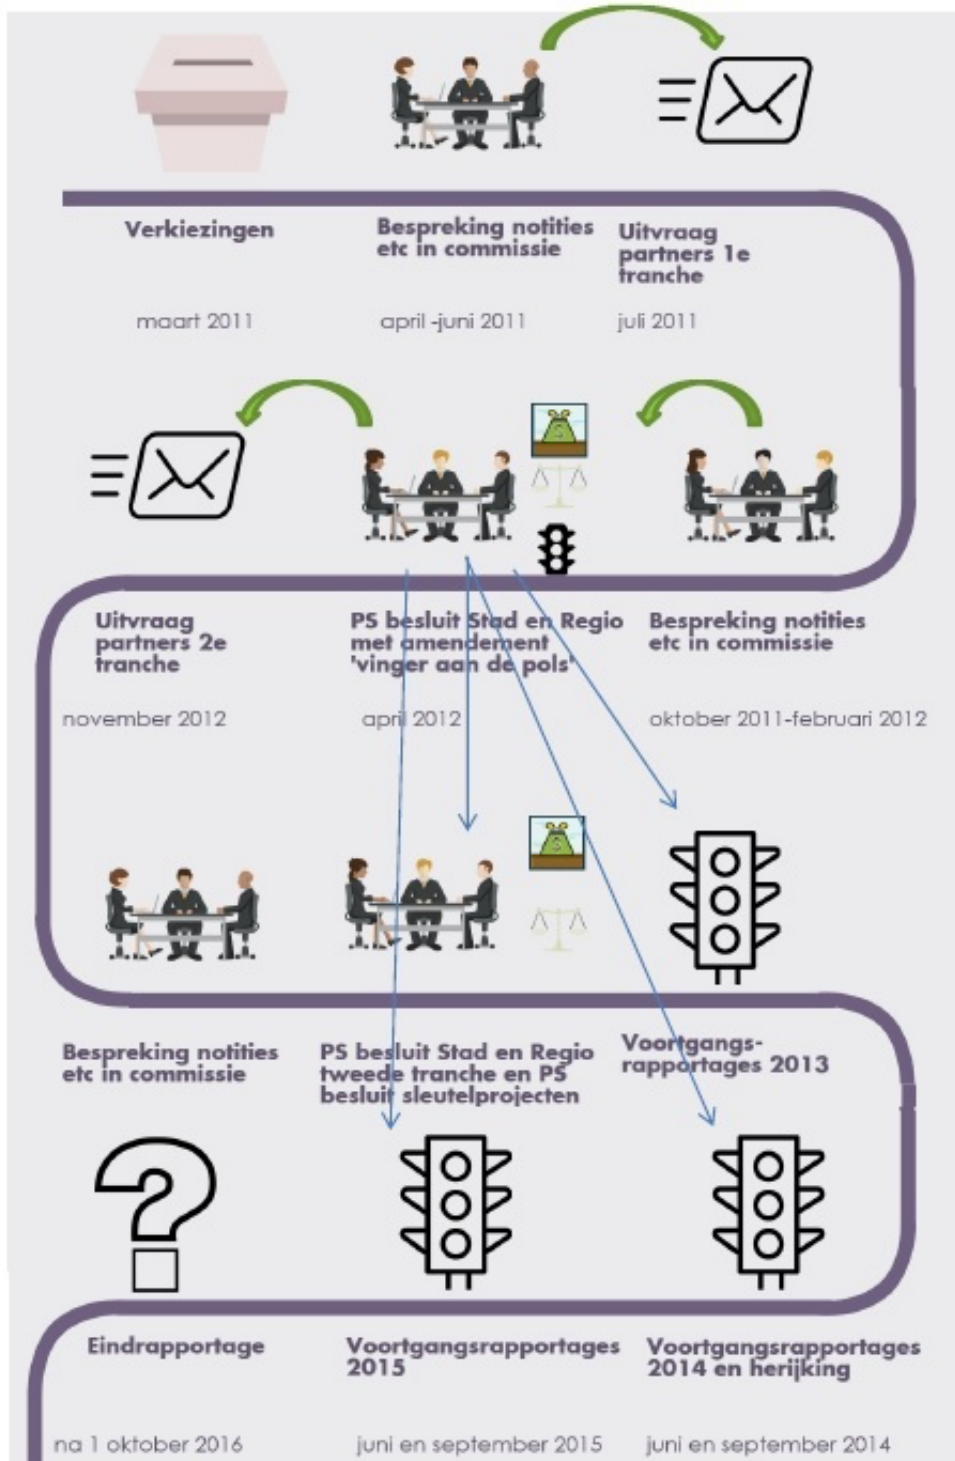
Verkiezingen

maart 2011

Bespreking notities etc in commissie

april -juni 2011

Uitvraag partners 1e tranche

juli 2011

Uitvraag partners 2e tranche

november 2012

PS besluit Stad en Regio met amendement 'vinger aan de pols'

april 2012

Bespreking notities etc in commissie

oktober 2011-februari 2012

Bespreking notities etc in commissie

PS besluit Stad en Regio tweede tranche en PS besluit sleutelprojecten

Voortgangs-rapportages 2013

Eindrapportage

na 1 oktober 2016

Voortgangsrapportages 2015

juni en september 2015

Voortgangsrapportages 2014 en herijking

juni en september 2014